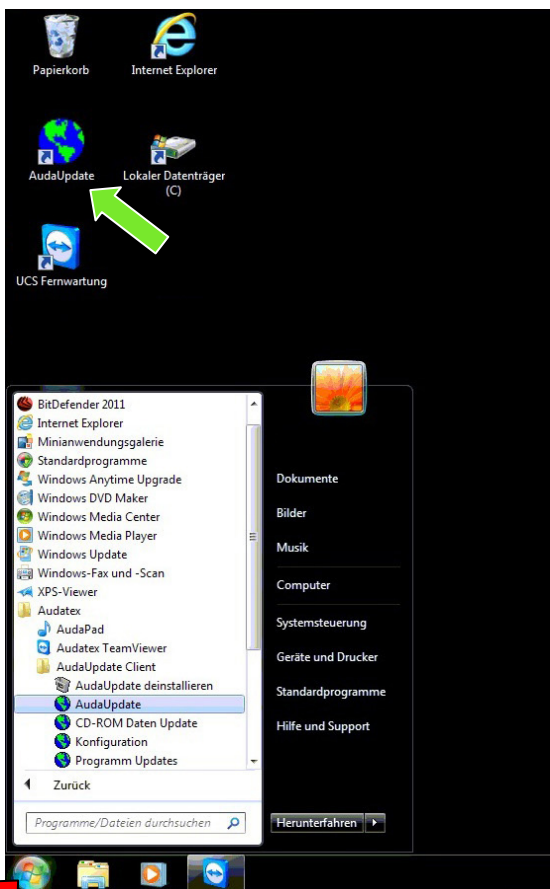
Papierkorb
Internet Explorer
AudaUpdate
Lokaler Datenträger (C)
UCS Fernwartung

BitDefender 2011
Internet Explorer
Minianwendungsgalerie
Standardprogramme
Windows Anytime Upgrade
Windows DVD Maker
Windows Media Center
Windows Media Player
Windows Update
Windows-Fax und -Scan
XPS-Viewer
Audatex
AudaPad
Audatex TeamViewer
AudaUpdate Client
AudaUpdate deinstallieren
AudaUpdate
CD-ROM Daten Update
Konfiguration
Programm Updates
Zurück
Programme/Dateien durchsuchen

Dokumente
Bilder
Musik
Computer
Systemsteuerung
Geräte und Drucker
Standardprogramme
Hilfe und Support
Herunterfahren